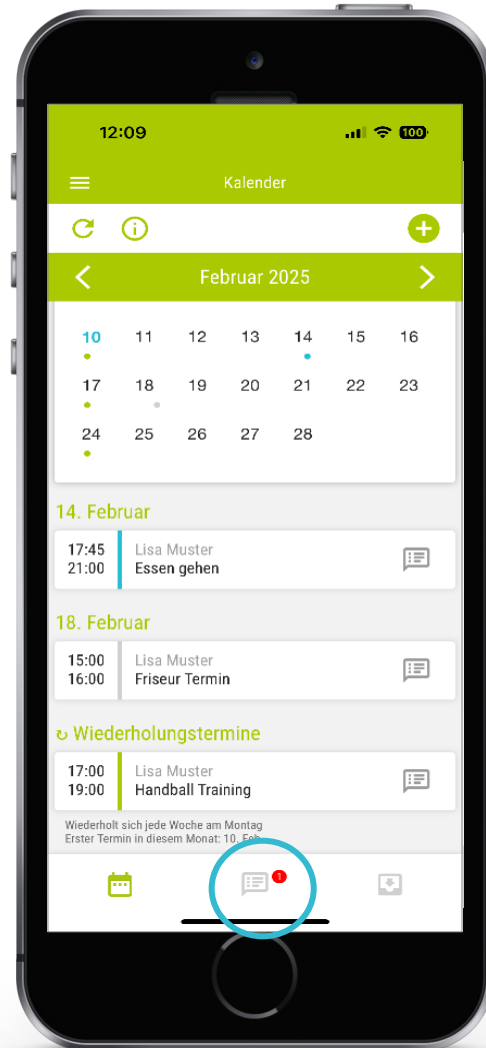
12:09

100

Kalender

Februar 2025

10 11 12 13 14 15 16
17 18 19 20 21 22 23
24 25 26 27 28

14. Februar

17:45
21:00
Lisa Muster
Essen gehen

18. Februar

15:00
16:00
Lisa Muster
Friseur Termin

Wiederholungstermine

17:00
19:00
Lisa Muster
Handball Training

Wiederholt sich jede Woche am Montag
Erster Termin in diesem Monat: 10. Feb

1